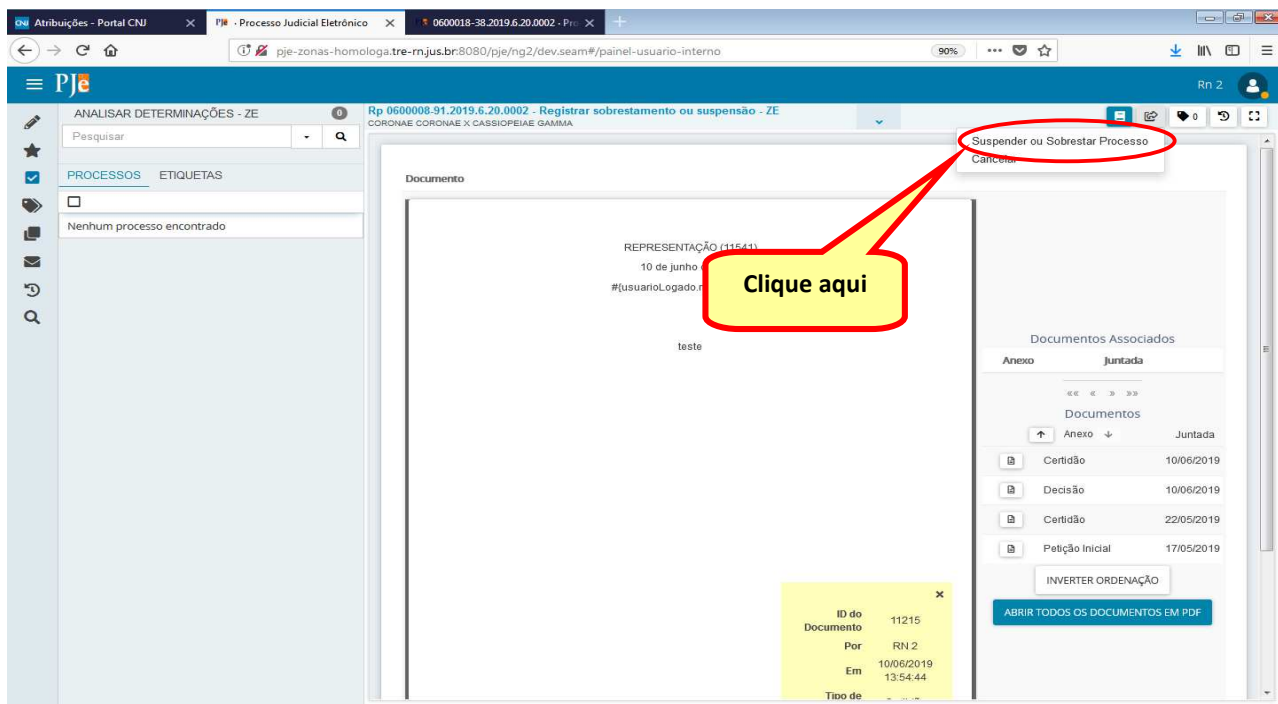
CNJ Atribuições - Portal CNJ
PJe · Processo Judicial Eletrônico
0600018-38.2019.6.20.0002 - Pro

pje-zonas-homologa.tre-rn.jus.br:8080/pje/ng2/dev.seam#/painel-usuario-interno

90%

PJe

Rn 2

ANALISAR DETERMINAÇÕES - ZE 0

Pesquisar

PROCESSOS ETIQUETAS

Nenhum processo encontrado

Rp 0600008-91.2019.6.20.0002 - Registrar sobrestamento ou suspensão - ZE
CORONAE CORONAE X CASSIOPEIAE GAMMA

0

Suspender ou Sobrestar Processo
Cancelar

Documento

REPRESENTAÇÃO (11541)
10 de junho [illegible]
#{usuarioLogado.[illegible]

Clique aqui

teste

Documentos Associados

Anexo Juntada

«« « » »»

Documentos

Anexo Juntada

Certidão 10/06/2019
Decisão 10/06/2019
Certidão 22/05/2019
Petição Inicial 17/05/2019

INVERTER ORDENAÇÃO

ABRIR TODOS OS DOCUMENTOS EM PDF

ID do Documento 11215
Por RN 2
Em 10/06/2019 13:54:44
Tipo de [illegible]